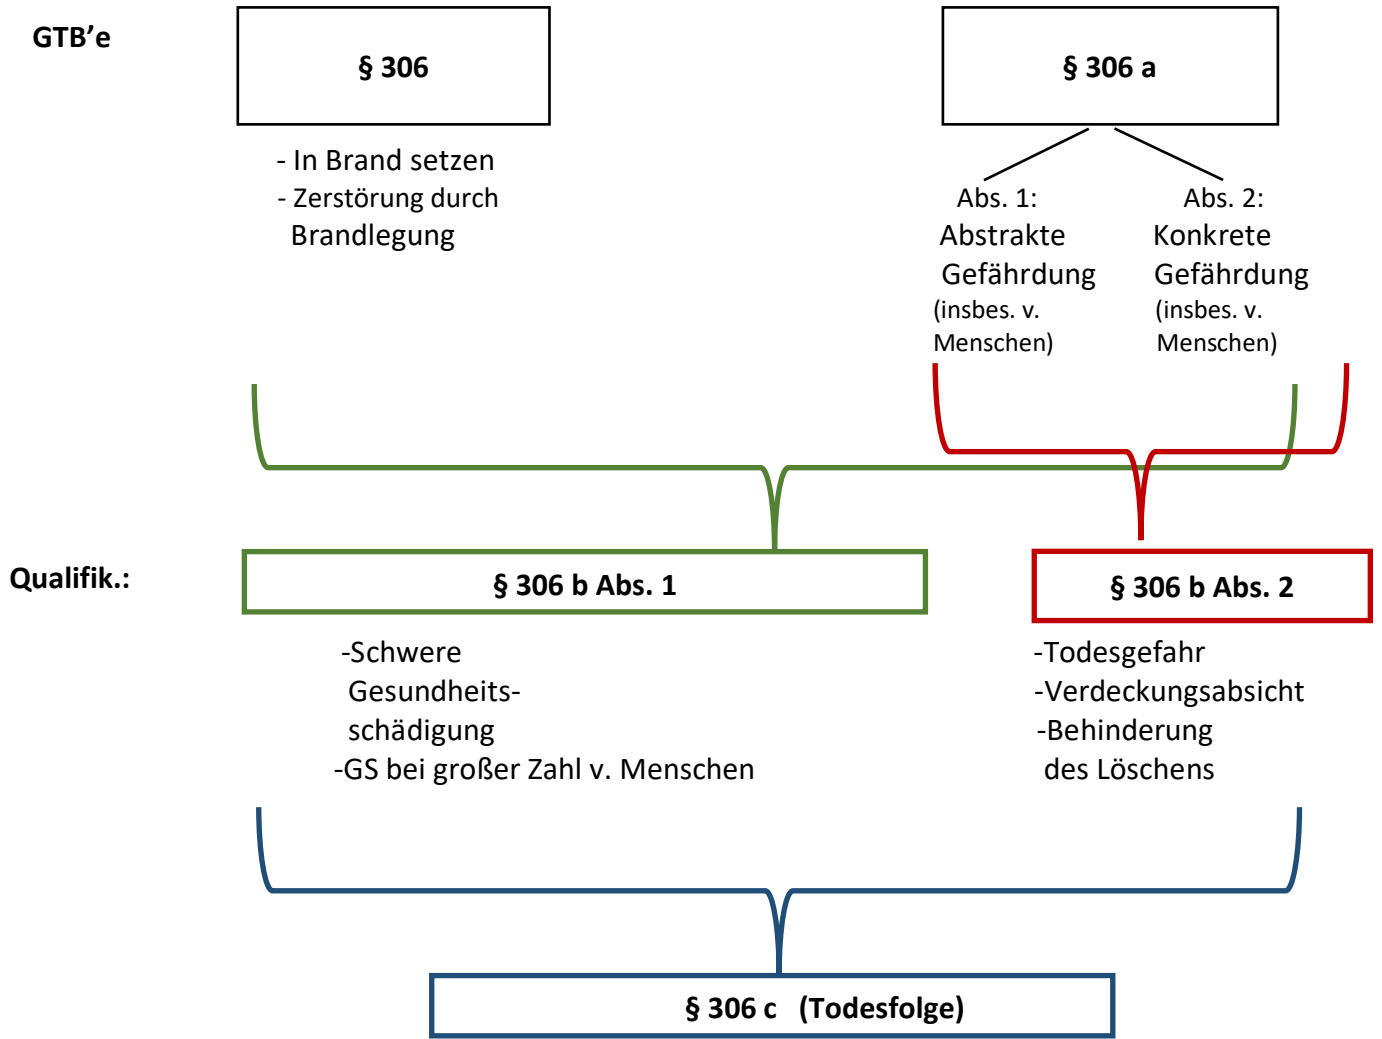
GTB’e

§ 306

- In Brand setzen
- Zerstörung durch Brandlegung

§ 306 a

Abs. 1: Abstrakte Gefährdung (insbes. v. Menschen)

Abs. 2: Konkrete Gefährdung (insbes. v. Menschen)

Qualifik.:

§ 306 b Abs. 1

-Schwere Gesundheitsschädigung
-GS bei großer Zahl v. Menschen

§ 306 b Abs. 2

-Todesgefahr
-Verdeckungsabsicht
-Behinderung des Löschens

§ 306 c (Todesfolge)